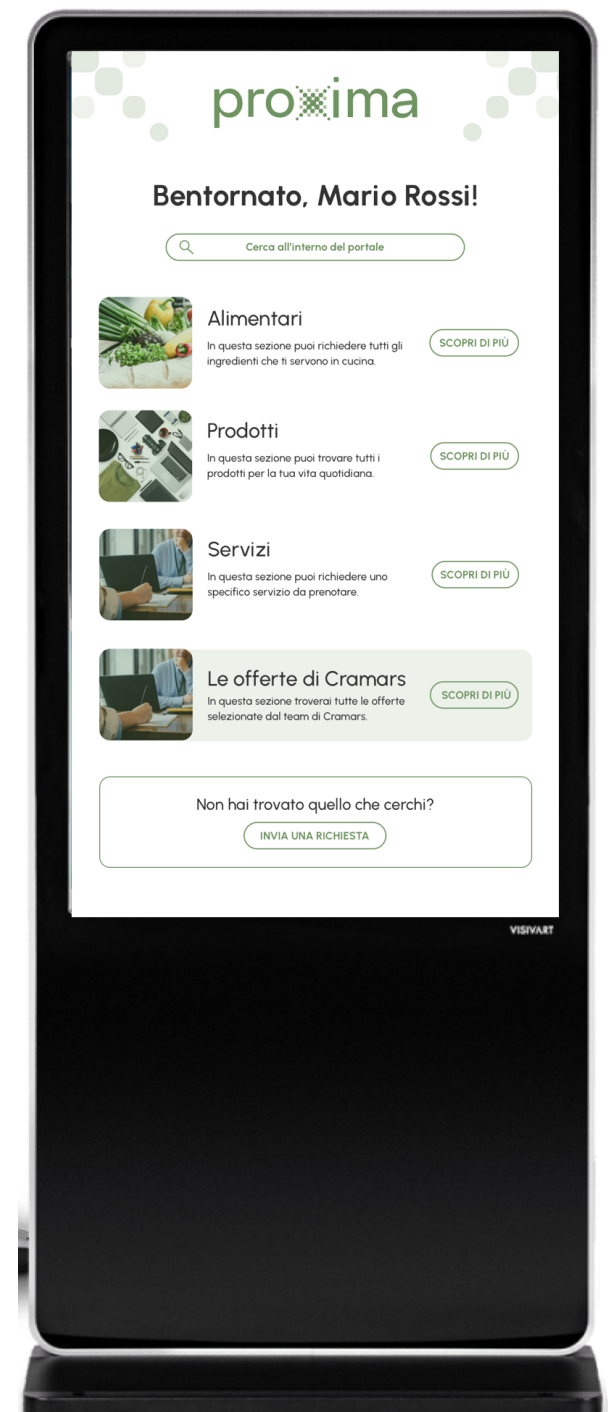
proxima

Bentornato, Mario Rossi!

Cerca all'interno del portale

Alimentari
In questa sezione puoi richiedere tutti gli ingredienti che ti servono in cucina.
SCOPRI DI PIÙ

Prodotti
In questa sezione puoi trovare tutti i prodotti per la tua vita quotidiana.
SCOPRI DI PIÙ

Servizi
In questa sezione puoi richiedere uno specifico servizio da prenotare.
SCOPRI DI PIÙ

Le offerte di Cramars
In questa sezione troverai tutte le offerte selezionate dal team di Cramars.
SCOPRI DI PIÙ

Non hai trovato quello che cerchi?
INVIA UNA RICHIESTA

VISIVART